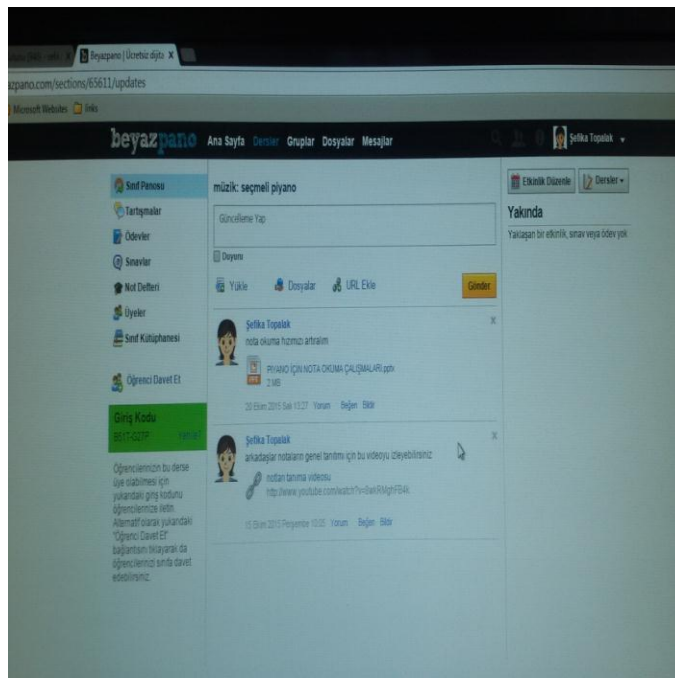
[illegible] Beyazpano | Ücretsiz dijita ×

azpano.com/sections/65611/updates

Microsoft Websites links

beyazpano Ana Sayfa Dersler Gruplar Dosyalar Mesajlar

Şefika Topalak

Sınıf Panosu
Tartışmalar
Ödevler
Sınavlar
Not Defteri
Üyeler
Sınıf Kütüphanesi

Öğrenci Davet Et

Giriş Kodu
B01T-G27F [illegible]

Öğrencilerinizin bu derse üye olabilmesi için yukarıdaki giriş kodunu öğrencilerinize iletin. Alternatif olarak yukarıdaki "Öğrenci Davet Et" bağlantısını tıklayarak da öğrencilerinizi sınıfa davet edebilirsiniz.

müzik: seçmeli piyano

Güncelleme Yap

Duyuru

Yükle Dosyalar URL Ekle Gönder

Şefika Topalak
nota okuma hızımızı artıralım

PİYANO İÇİN NOTA OKUMA ÇALIŞMALARI.pptx
2 MB

20 Ekim 2015 Salı 13:27 Yorum Beğen Bildir

Şefika Topalak
arkadaşlar notaların genel tanımı için bu videoyu izleyebilirsiniz

notları tanıma videosu
http://www.youtube.com/watch?v=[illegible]

15 Ekim 2015 Perşembe 10:05 Yorum Beğen Bildir

Etkinlik Düzenle Dersler

Yakında

Yaklaşan bir etkinlik, sınav veya ödev yok